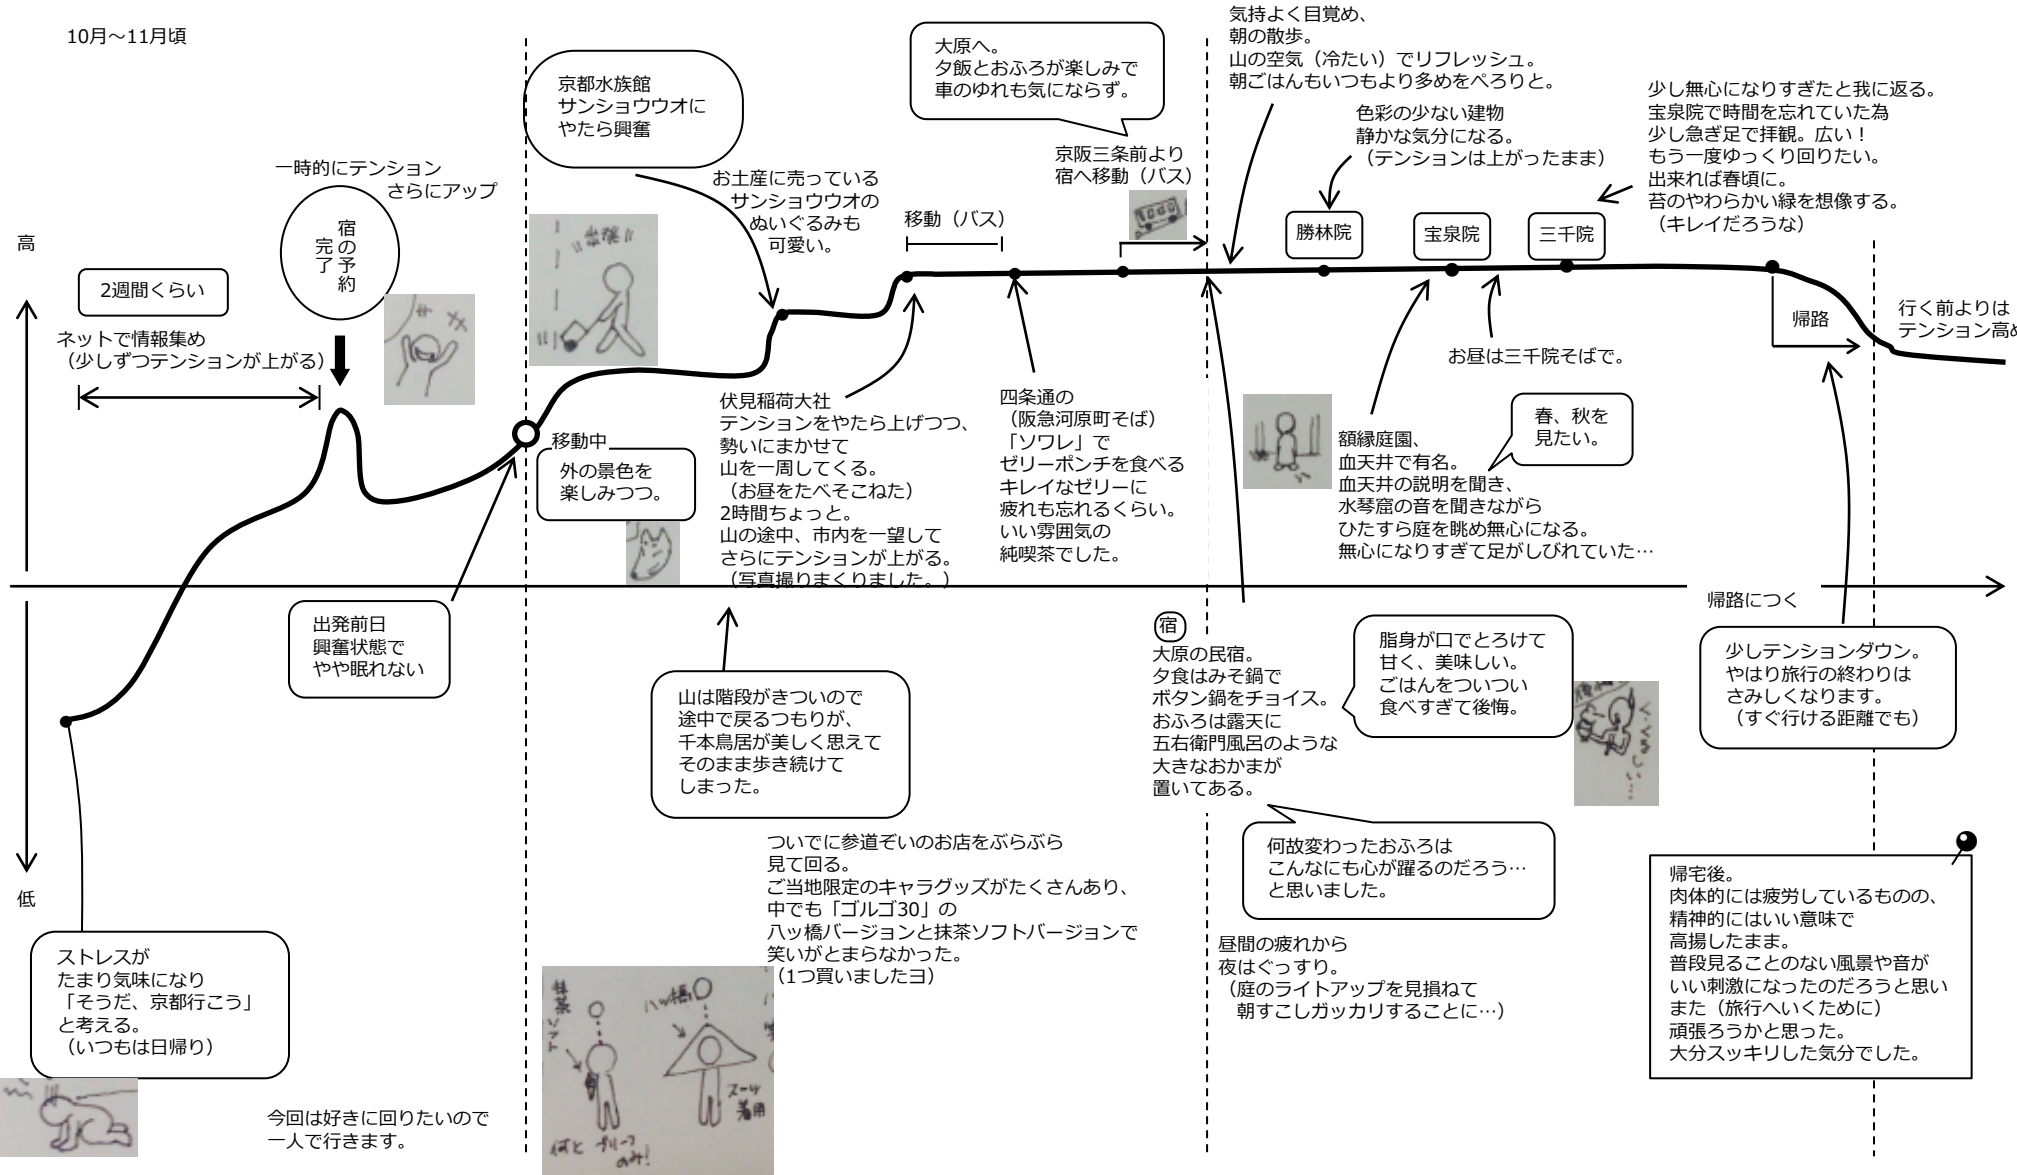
10月～11月頃

高

低

2週間くらい

ネットで情報集め
（少しずつテンションが上がる）

一時的にテンション
さらにアップ

宿の予約完了

出発前日
興奮状態で
やや眠れない

ストレスが
たまり気味になり
「そうだ、京都行こう」
と考える。
（いつもは日帰り）

今回は好きに回りたいので
一人で行きます。

移動中

外の景色を
楽しみつつ。

京都水族館
サンショウウオに
やたら興奮

お土産に売っている
サンショウウオの
ぬいぐるみも
可愛い。

伏見稲荷大社
テンションをやたら上げつつ、
勢いにまかせて
山を一周してくる。
（お昼をたべそこねた）
2時間ちょっと。
山の途中、市内を一望して
さらにテンションが上がる。
（写真撮りまくりました。）

山は階段がきついので
途中で戻るつもりが、
千本鳥居が美しく思えて
そのまま歩き続けて
しまった。

ついでに参道ぞいのお店をぶらぶら
見て回る。
ご当地限定のキャラグッズがたくさんあり、
中でも「ゴルゴ30」の
八ッ橋バージョンと抹茶ソフトバージョンで
笑いがとまらなかった。
（1つ買いましたヨ）

抹茶ソフト　ハッ橋　スーツ着用　ばと　ソフトのみ！

移動（バス）

四条通の
（阪急河原町そば）
「ソワレ」で
ゼリーポンチを食べる
キレイなゼリーに
疲れも忘れるくらい。
いい雰囲気の
純喫茶でした。

大原へ。
夕飯とおふろが楽しみで
車のゆれも気にならず。

京阪三条前より
宿へ移動（バス）

宿
大原の民宿。
夕食はみそ鍋で
ボタン鍋をチョイス。
おふろは露天に
五右衛門風呂のような
大きなおかまが
置いてある。

脂身が口でとろけて
甘く、美味しい。
ごはんをついつい
食べすぎて後悔。

何故変わったおふろは
こんなにも心が躍るのだろう…
と思いました。

昼間の疲れから
夜はぐっすり。
（庭のライトアップを見損ねて
朝すこしガッカリすることに…）

気持ちよく目覚め、
朝の散歩。
山の空気（冷たい）でリフレッシュ。
朝ごはんもいつもより多めをぺろりと。

色彩の少ない建物
静かな気分になる。
（テンションは上がったまま）

勝林院　宝泉院　三千院

額縁庭園、
血天井で有名。
血天井の説明を聞き、
水琴窟の音を聞きながら
ひたすら庭を眺め無心になる。
無心になりすぎて足がしびれていた…

春、秋を
見たい。

お昼は三千院そばで。

少し無心になりすぎたと我に返る。
宝泉院で時間を忘れていた為
少し急ぎ足で拝観。広い！
もう一度ゆっくり回りたい。
出来れば春頃に。
苔のやわらかい緑を想像する。
（キレイだろうな）

帰路

帰路につく

行く前よりは
テンション高め

少しテンションダウン。
やはり旅行の終わりは
さみしくなります。
（すぐ行ける距離でも）

帰宅後。
肉体的には疲労しているものの、
精神的にはいい意味で
高揚したまま。
普段見ることのない風景や音が
いい刺激になったのだろうと思い
また（旅行へいくために）
頑張ろうかと思った。
大分スッキリした気分でした。